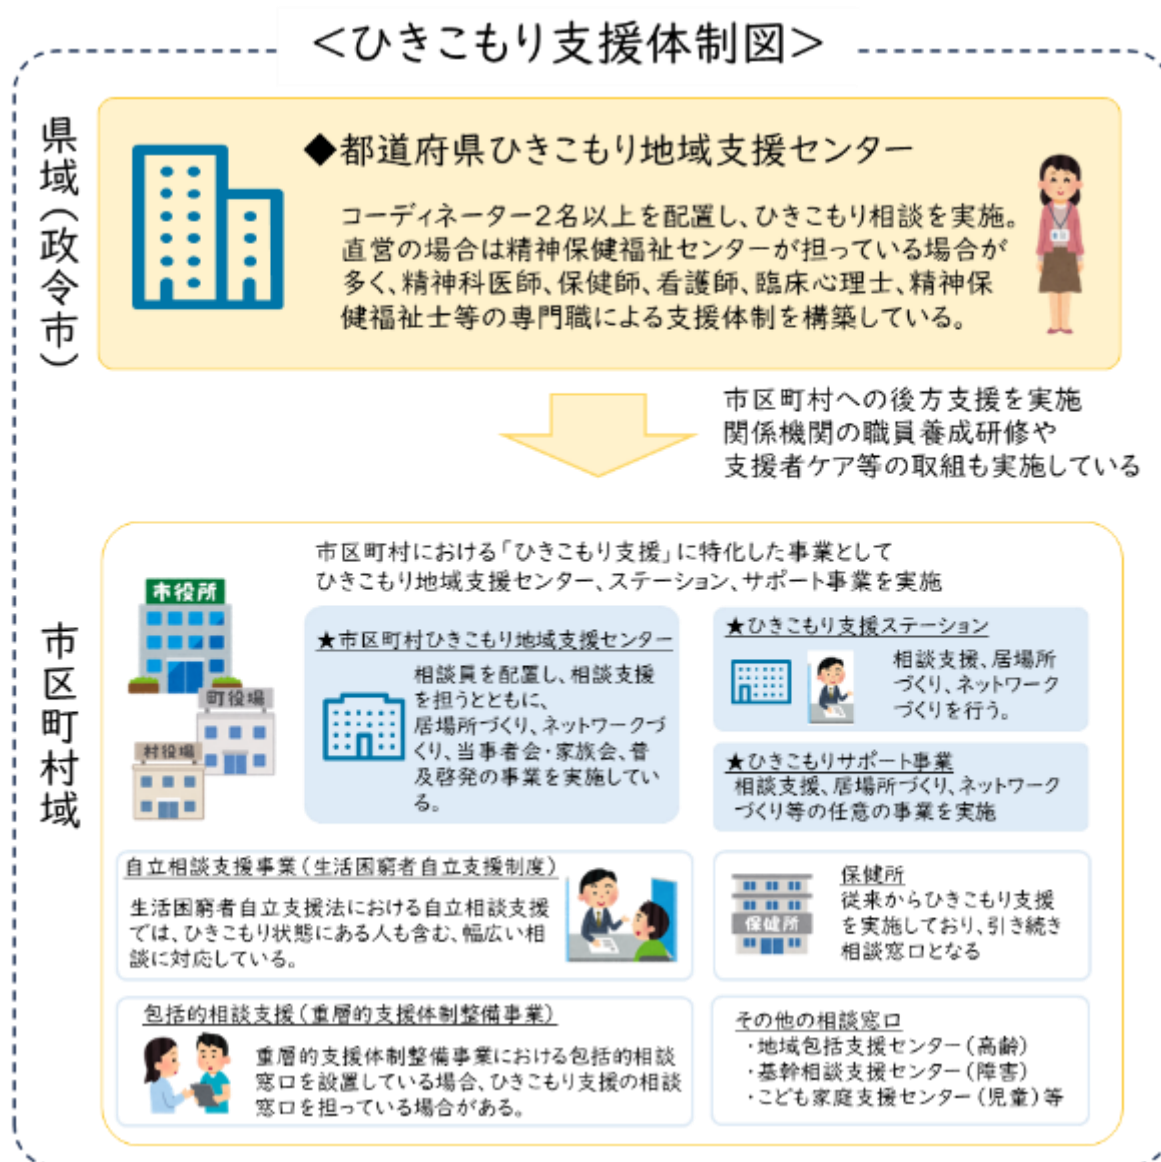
<ひきこもり支援体制図>

県域（政令市）

◆都道府県ひきこもり地域支援センター

コーディネーター2名以上を配置し、ひきこもり相談を実施。直営の場合は精神保健福祉センターが担っている場合が多く、精神科医師、保健師、看護師、臨床心理士、精神保健福祉士等の専門職による支援体制を構築している。

市区町村への後方支援を実施
関係機関の職員養成研修や
支援者ケア等の取組も実施している

市区町村域

市区町村における「ひきこもり支援」に特化した事業として
ひきこもり地域支援センター、ステーション、サポート事業を実施

市役所
町役場
村役場

★市区町村ひきこもり地域支援センター
相談員を配置し、相談支援を担うとともに、居場所づくり、ネットワークづくり、当事者会・家族会、普及啓発の事業を実施している。

★ひきこもり支援ステーション
相談支援、居場所づくり、ネットワークづくりを行う。

★ひきこもりサポート事業
相談支援、居場所づくり、ネットワークづくり等の任意の事業を実施

自立相談支援事業（生活困窮者自立支援制度）
生活困窮者自立支援法における自立相談支援では、ひきこもり状態にある人も含む、幅広い相談に対応している。

保健所
保健所
従来からひきこもり支援を実施しており、引き続き相談窓口となる

包括的相談支援（重層的支援体制整備事業）
重層的支援体制整備事業における包括的相談窓口を設置している場合、ひきこもり支援の相談窓口を担っている場合がある。

その他の相談窓口
・地域包括支援センター（高齢）
・基幹相談支援センター（障害）
・こども家庭支援センター（児童）等